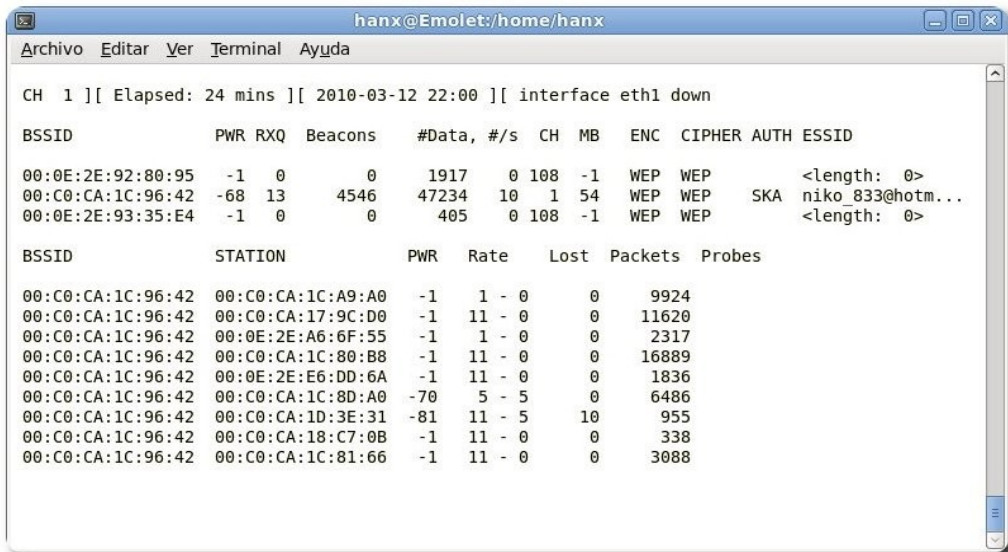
hanx@Emolet:/home/hanx

Archivo Editar Ver Terminal Ayuda

CH 1 ][ Elapsed: 24 mins ][ 2010-03-12 22:00 ][ interface eth1 down

| BSSID | PWR | RXQ | Beacons | #Data, | #/s | CH | MB | ENC | CIPHER | AUTH | ESSID |
|---|---|---|---|---|---|---|---|---|---|---|---|
| 00:0E:2E:92:80:95 | -1 | 0 | 0 | 1917 | 0 | 108 | -1 | WEP | WEP | | <length: 0> |
| 00:C0:CA:1C:96:42 | -68 | 13 | 4546 | 47234 | 10 | 1 | 54 | WEP | WEP | SKA | niko_833@hotm... |
| 00:0E:2E:93:35:E4 | -1 | 0 | 0 | 405 | 0 | 108 | -1 | WEP | WEP | | <length: 0> |

| BSSID | STATION | PWR | Rate | Lost | Packets | Probes |
|---|---|---|---|---|---|---|
| 00:C0:CA:1C:96:42 | 00:C0:CA:1C:A9:A0 | -1 | 1 - 0 | 0 | 9924 | |
| 00:C0:CA:1C:96:42 | 00:C0:CA:17:9C:D0 | -1 | 11 - 0 | 0 | 11620 | |
| 00:C0:CA:1C:96:42 | 00:0E:2E:A6:6F:55 | -1 | 1 - 0 | 0 | 2317 | |
| 00:C0:CA:1C:96:42 | 00:C0:CA:1C:80:B8 | -1 | 11 - 0 | 0 | 16889 | |
| 00:C0:CA:1C:96:42 | 00:0E:2E:E6:DD:6A | -1 | 11 - 0 | 0 | 1836 | |
| 00:C0:CA:1C:96:42 | 00:C0:CA:1C:8D:A0 | -70 | 5 - 5 | 0 | 6486 | |
| 00:C0:CA:1C:96:42 | 00:C0:CA:1D:3E:31 | -81 | 11 - 5 | 10 | 955 | |
| 00:C0:CA:1C:96:42 | 00:C0:CA:18:C7:0B | -1 | 11 - 0 | 0 | 338 | |
| 00:C0:CA:1C:96:42 | 00:C0:CA:1C:81:66 | -1 | 11 - 0 | 0 | 3088 | |